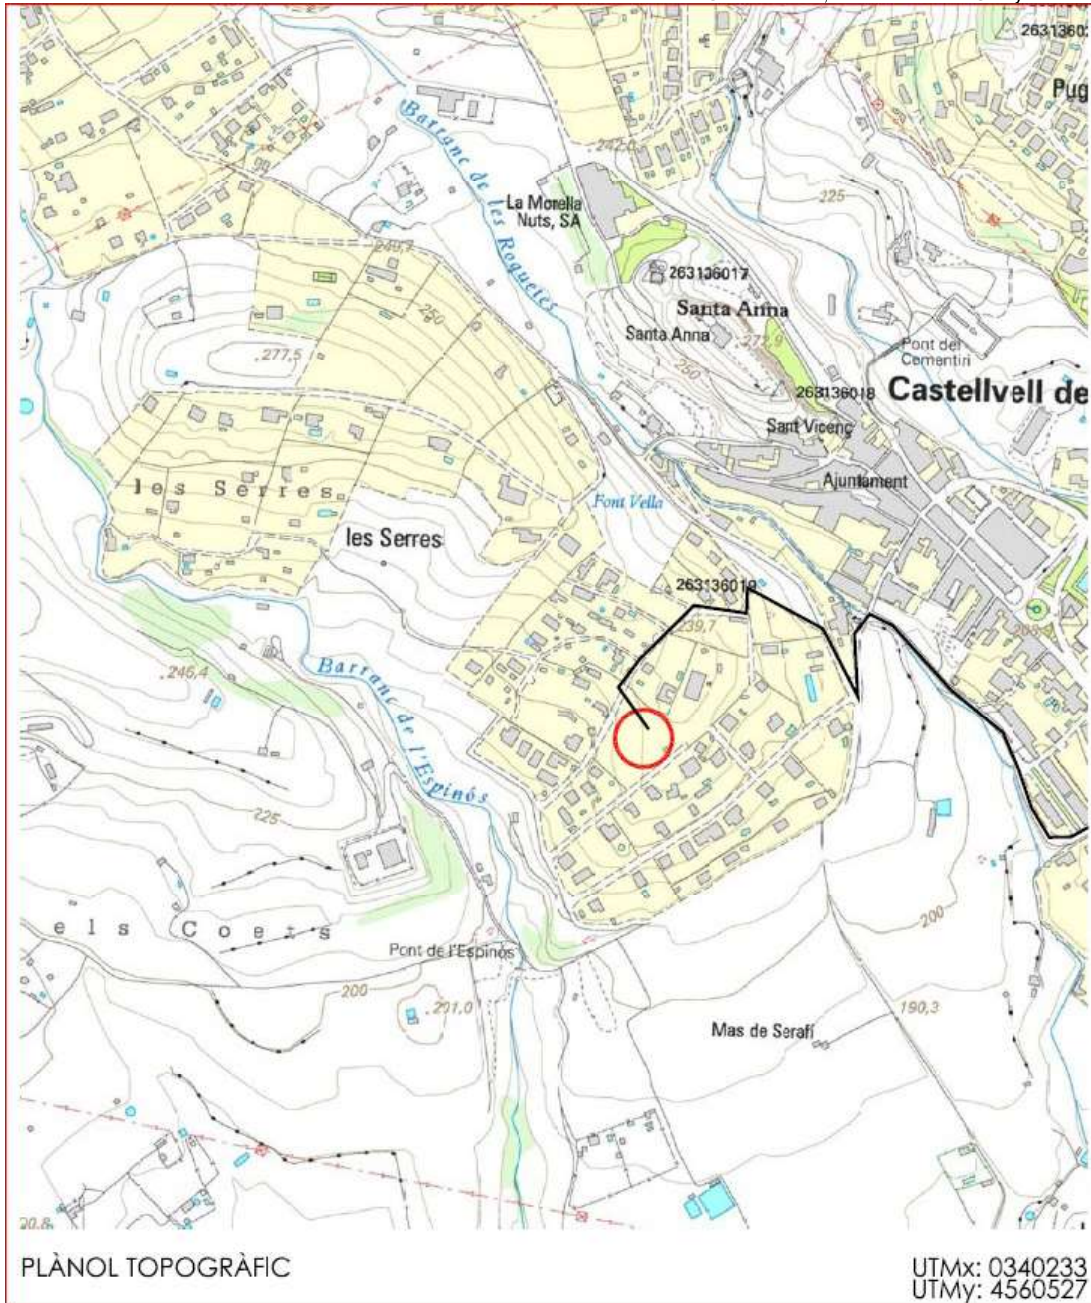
263136
Pug
Barranc de les Roquetes
242
La Morella Nuts, SA
225
249,7
263136017
Santa Anna
Santa Anna
250
277,5
272,9
Pont del Cementiri
250
263136018
Castellvell de
Sant Vicenç
Ajuntament
les Serres
Font Vella
les Serres
263136019
239,7
246,4
Barranc de l'Espinós
225
els Coets
200
Pont de l'Espinós
200
231,0
Mas de Serafí
190,3
20,8
PLÀNOL TOPOGRÀFIC
UTMx: 0340233
UTMy: 4560527